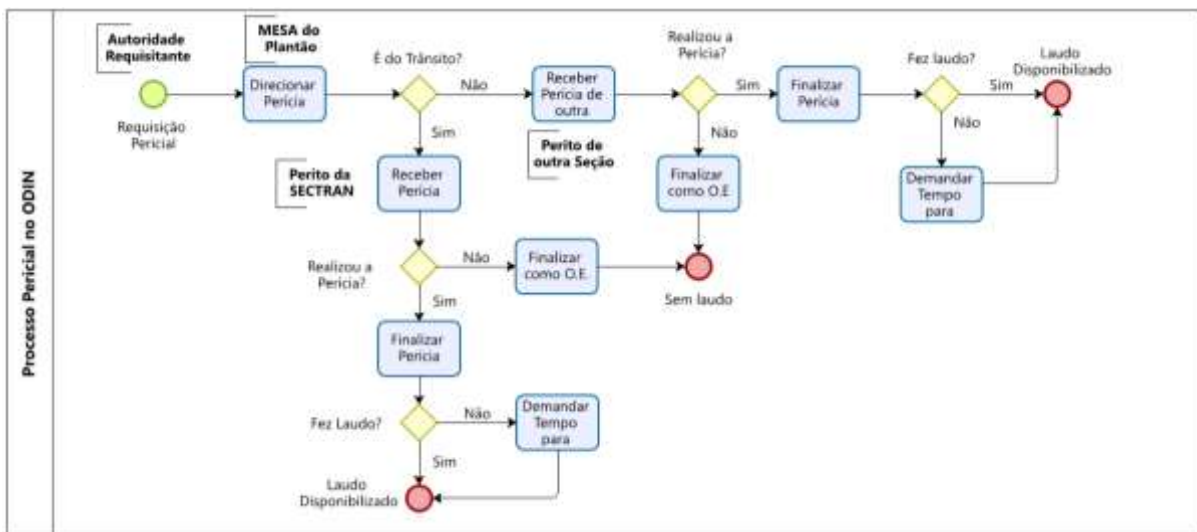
Processo Pericial no ODIN

Autoridade Requisitante

MESA do Plantão

Requisição Pericial

Direcionar Perícia

É do Trânsito?

Não

Receber Perícia de outra

Perito de outra Seção

Realizou a Perícia?

Sim

Finalizar Perícia

Fez laudo?

Sim

Laudo Disponibilizado

Não

Demandar Tempo para

Não

Finalizar como O.E

Sim

Perito da SECTRAN

Receber Perícia

Realizou a Perícia?

Não

Finalizar como O.E.

Sem laudo

Sim

Finalizar Perícia

Fez Laudo?

Não

Demandar Tempo para

Sim

Laudo Disponibilizado